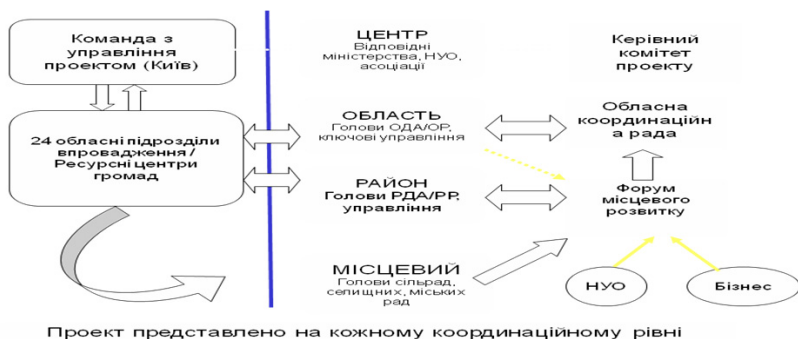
Команда з управління проектом (Київ)

24 обласні підрозділи впровадження / Ресурсні центри громад

ЦЕНТР
Відповідні міністерства, НУО, асоціації

Керівний комітет проекту

ОБЛАСТЬ
Голови ОДА/ОР, ключові управління

Обласна координаційна рада

РАЙОН
Голови РДА/РР, управління

Форум місцевого розвитку

МІСЦЕВИЙ
Голови сільрад, селищних, міських рад

НУО

Бізнес

Проект представлено на кожному координаційному рівні